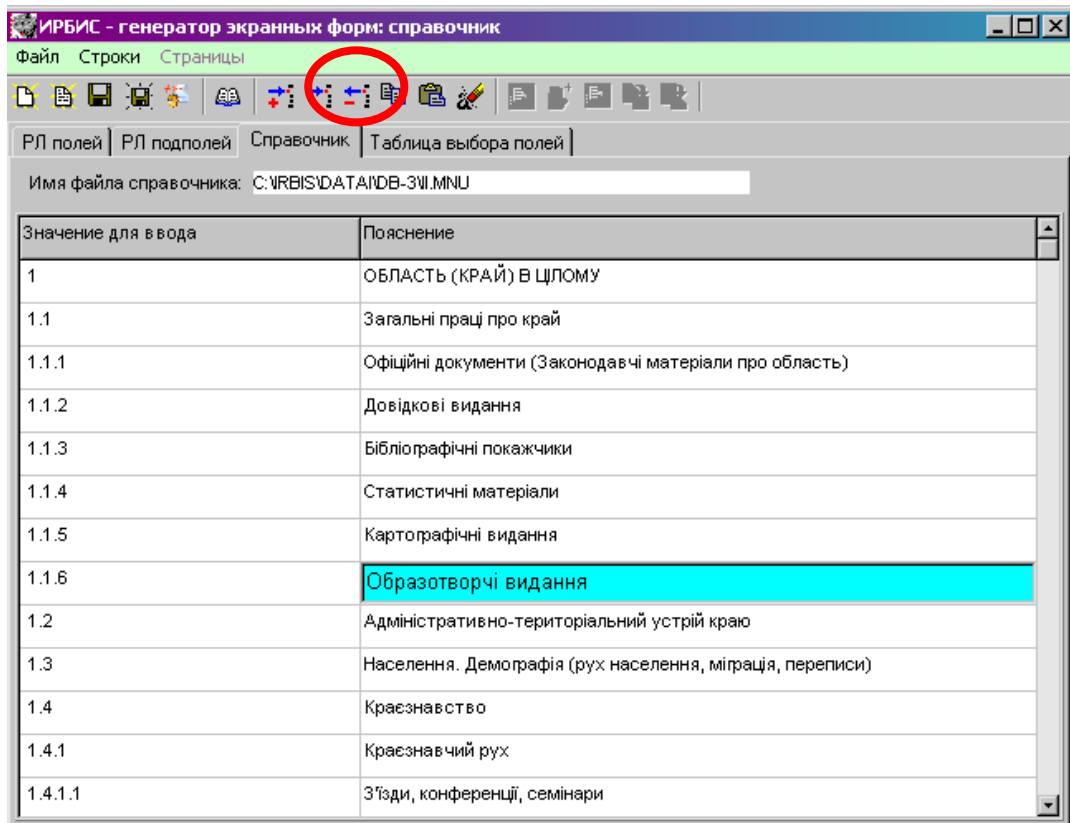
ИРБИС - генератор экранных форм: справочник

Файл Строки Страницы

РЛ полей | РЛ подполей | Справочник | Таблица выбора полей

Имя файла справочника: C:\IRBIS\DATAI\DB-3\II.MNU

| Значение для ввода | Пояснение |
|---|---|
| 1 | ОБЛАСТЬ (КРАЙ) В ЦІЛОМУ |
| 1.1 | Загальні праці про край |
| 1.1.1 | Офіційні документи (Законодавчі матеріали про область) |
| 1.1.2 | Довідкові видання |
| 1.1.3 | Бібліографічні покажчики |
| 1.1.4 | Статистичні матеріали |
| 1.1.5 | Картографічні видання |
| 1.1.6 | Образотворчі видання |
| 1.2 | Адміністративно-територіальний устрій краю |
| 1.3 | Населення. Демографія (рух населення, міграція, переписи) |
| 1.4 | Краєзнавство |
| 1.4.1 | Краєзнавчий рух |
| 1.4.1.1 | З'їзди, конференції, семінари |